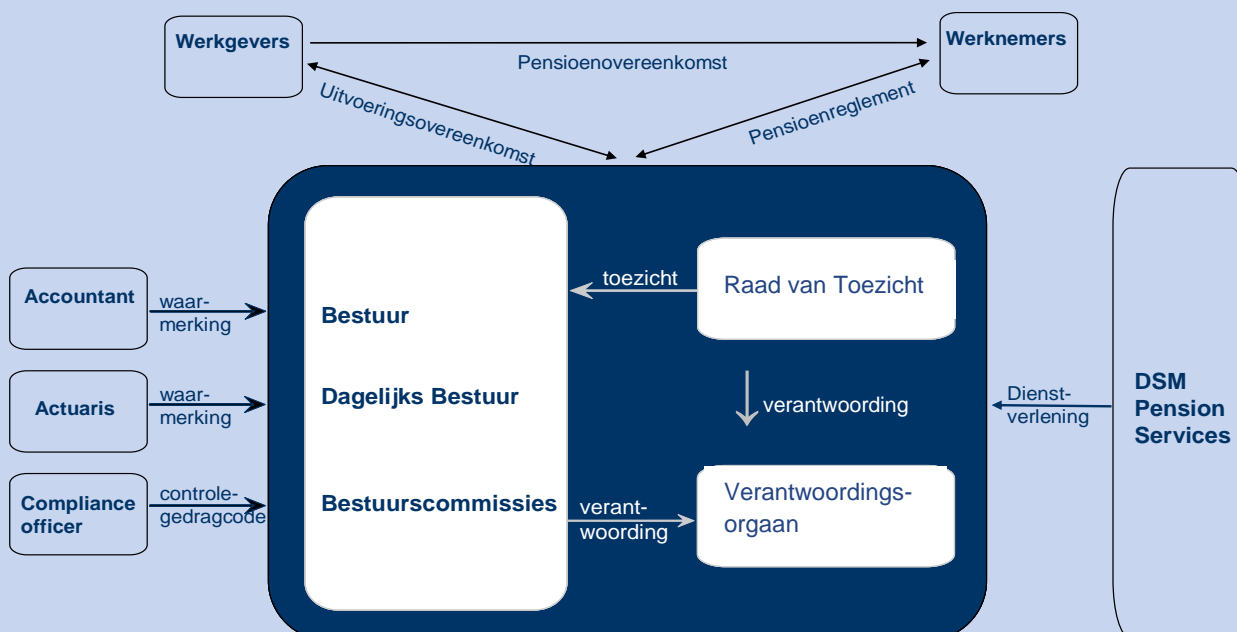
Werkgevers

Werknemers

Pensioenovereenkomst

Uitvoeringsovereenkomst

Pensioenreglement

Accountant

waar-merking

Actuaris

waar-merking

Compliance officer

controle-gedragcode

Bestuur

Dagelijks Bestuur

Bestuurscommissies

toezicht

Raad van Toezicht

verantwoording

verant-woording

Verantwoordings-orgaan

Dienst-verlening

DSM Pension Services